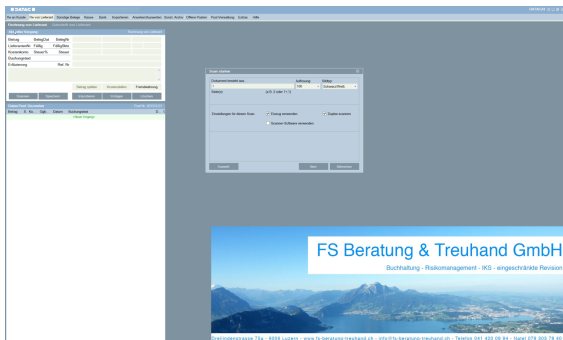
DATAC

FS Beratung & Treuhand GmbH

Buchhaltung - Risikomanagement - IKS - eingeschränkte Revision

Scan starten

Dokumentenablage aus

Auflösung

Farbtiefe

Dokumente

Einstellungen für diesen Scan

Einzug verwenden

Duplex scannen

Scanner-Software verwenden

Abbrechen

Scan

Beleg

Betrag

Lieferant

Kostenstelle

Steuer

Buchungstext

Erfassung

Neuer Vorgang

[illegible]

Obstmatenstrasse 75a - 6006 Luzern - www.fs-beratung-treuhand.ch - info@fs-beratung-treuhand.ch - Telefon 041 420 09 94 - Natel 078 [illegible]